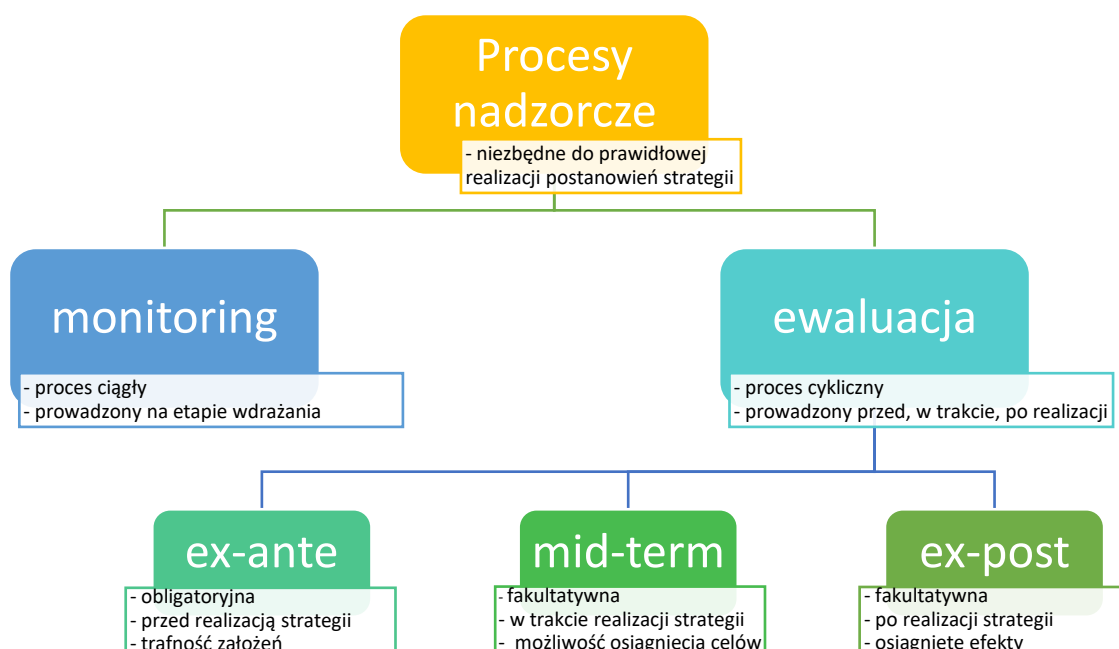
Procesy nadzorcze

- niezbędne do prawidłowej realizacji postanowień strategii

monitoring

- proces ciągły
- prowadzony na etapie wdrażania

ewaluacja

- proces cykliczny
- prowadzony przed, w trakcie, po realizacji

ex-ante

- obligatoryjna
- przed realizacją strategii
- trafność założeń

mid-term

- fakultatywna
- w trakcie realizacji strategii
- możliwość osiągnięcia celów

ex-post

- fakultatywna
- po realizacji strategii
- osiągnięte efekty